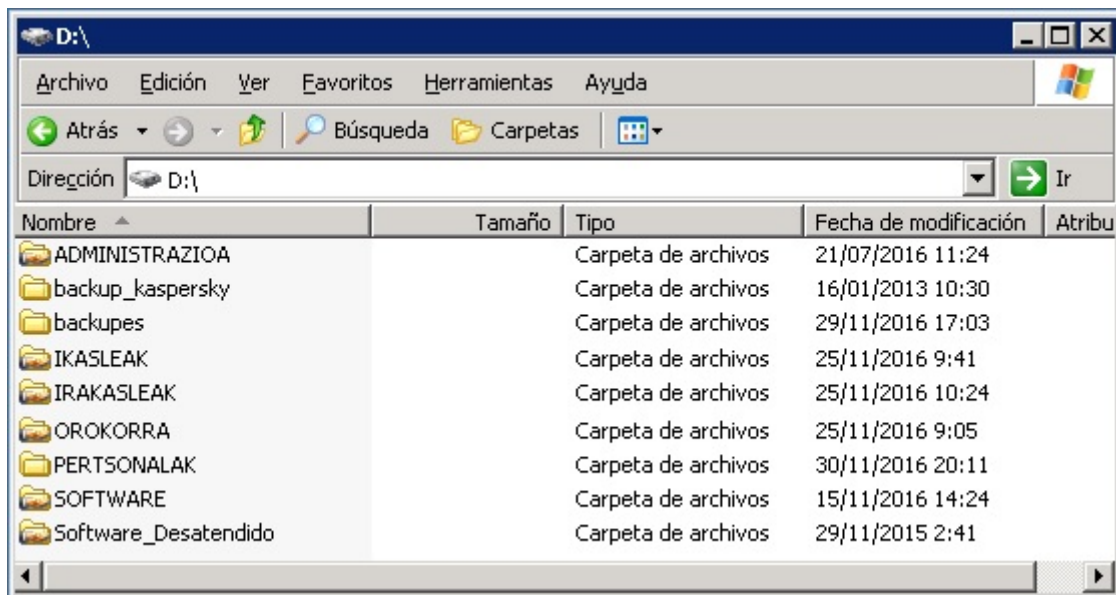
D:\

Archivo Edición Ver Favoritos Herramientas Ayuda

Atrás Búsqueda Carpetas

Dirección D:\ Ir

| Nombre | Tamaño | Tipo | Fecha de modificación | Atribu |
|---|---|---|---|---|
| ADMINISTRAZIOA | | Carpeta de archivos | 21/07/2016 11:24 | |
| backup_kaspersky | | Carpeta de archivos | 16/01/2013 10:30 | |
| backupes | | Carpeta de archivos | 29/11/2016 17:03 | |
| IKASLEAK | | Carpeta de archivos | 25/11/2016 9:41 | |
| IRAKASLEAK | | Carpeta de archivos | 25/11/2016 10:24 | |
| OROKORRA | | Carpeta de archivos | 25/11/2016 9:05 | |
| PERTSONALAK | | Carpeta de archivos | 30/11/2016 20:11 | |
| SOFTWARE | | Carpeta de archivos | 15/11/2016 14:24 | |
| Software_Desatendido | | Carpeta de archivos | 29/11/2015 2:41 | |